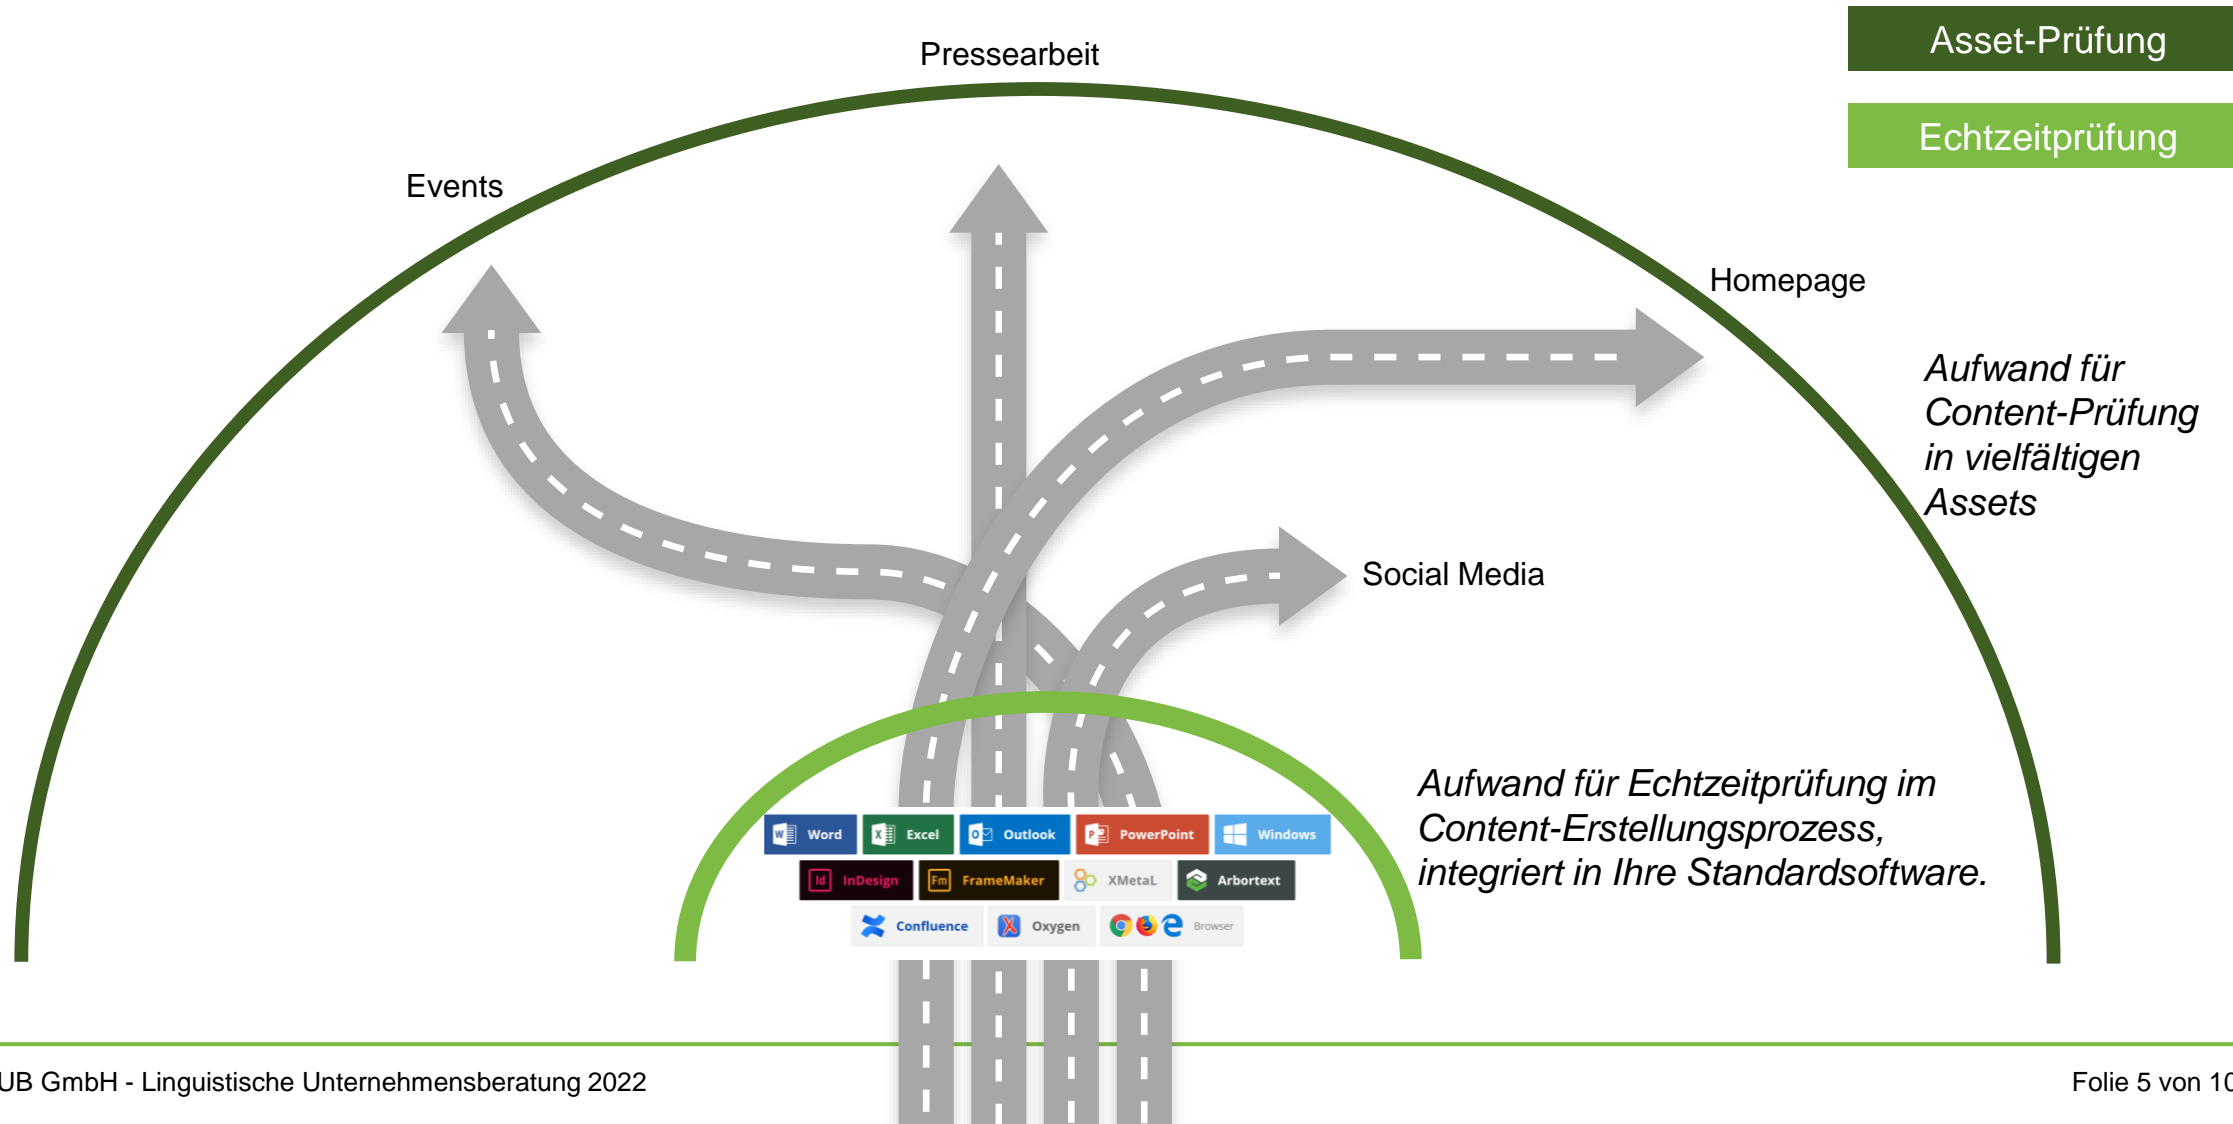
Asset-Prüfung

Echtzeitprüfung

Pressearbeit

Events

Homepage

Social Media

*Aufwand für Content-Prüfung in vielfältigen Assets*

*Aufwand für Echtzeitprüfung im Content-Erstellungsprozess, integriert in Ihre Standardsoftware.*

Word Excel Outlook PowerPoint Windows
InDesign FrameMaker XMetaL Arbortext
Confluence Oxygen Browser

UB GmbH - Linguistische Unternehmensberatung 2022

Folie 5 von 10